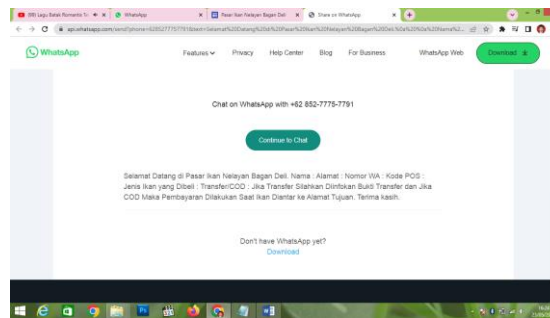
(99) Lagu Batak Romantis Te ✕ WhatsApp ✕ Pasar Ikan Nelayan Bagan Deli ✕ Share on WhatsApp ✕ +

api.whatsapp.com/send?phone=6285277757791&text=Selamat%20Datang%20di%20Pasar%20Ikan%20Nelayan%20Bagan%20Deli.%0a%20%0a%20Nama%2...

WhatsApp

Features Privacy Help Center Blog For Business WhatsApp Web Download

Chat on WhatsApp with +62 852-7775-7791

Continue to Chat

Selamat Datang di Pasar Ikan Nelayan Bagan Deli. Nama : Alamat : Nomor WA : Kode POS : Jenis Ikan yang Dibeli : Transfer/COD : Jika Transfer Silahkan Dilinfokan Bukti Transfer dan Jika COD Maka Pembayaran Dilakukan Saat Ikan Diantar ke Alamat Tujuan. Terima kasih.

Don't have WhatsApp yet?
Download